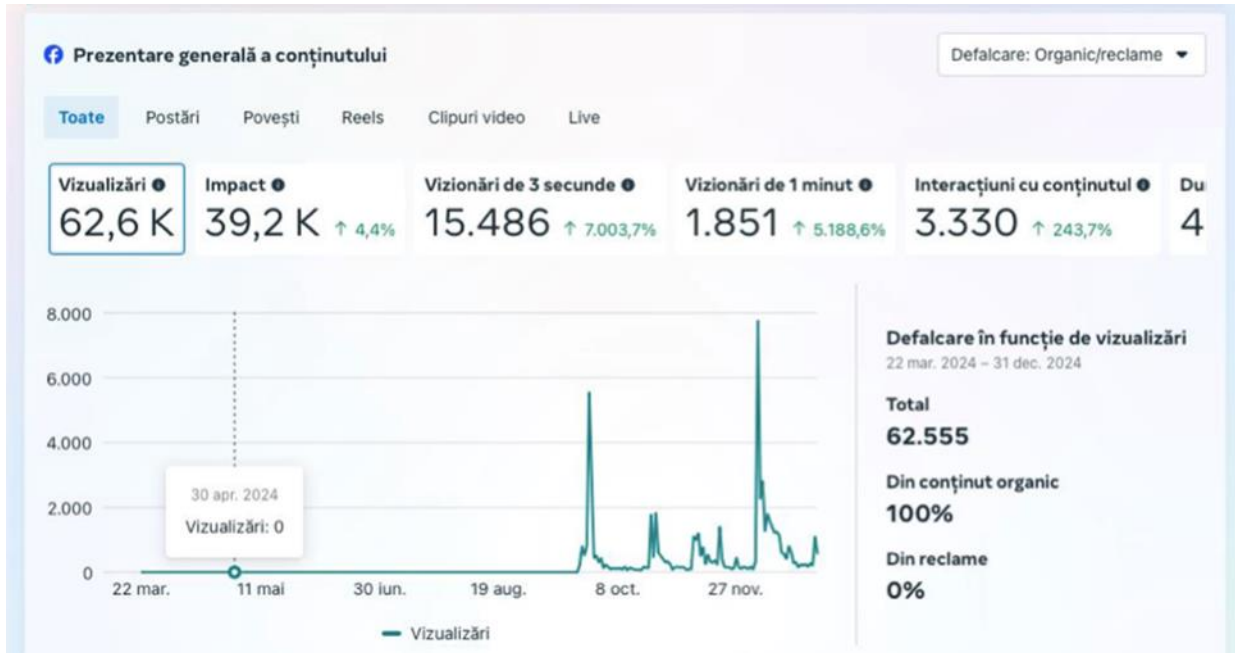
Prezentare generală a conținutului

Defalcare: Organic/reclame

Toate Postări Povești Reels Clipuri video Live

Vizualizări
62,6 K

Impact
39,2 K ↑ 4,4%

Vizionări de 3 secunde
15.486 ↑ 7.003,7%

Vizionări de 1 minut
1.851 ↑ 5.188,6%

Interacțiuni cu conținutul
3.330 ↑ 243,7%

Du
4

8.000
6.000
4.000
2.000
0

30 apr. 2024
Vizualizări: 0

22 mar. 11 mai 30 iun. 19 aug. 8 oct. 27 nov.

Vizualizări

Defalcare în funcție de vizualizări
22 mar. 2024 – 31 dec. 2024

Total
62.555

Din conținut organic
100%

Din reclame
0%